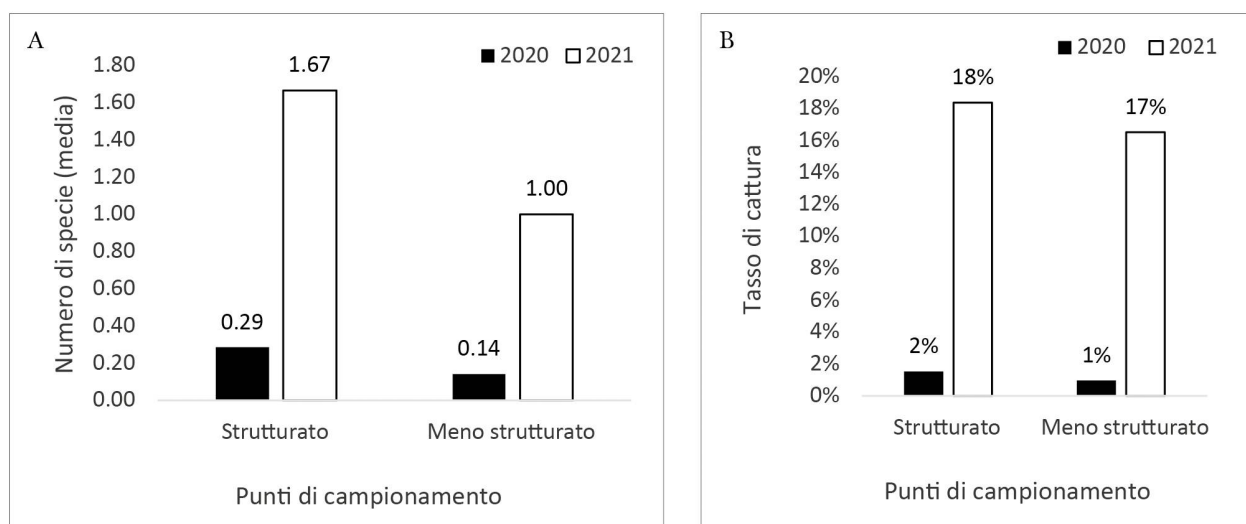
A

■ 2020 □ 2021

Numero di specie (media)

1.80
1.60
1.40
1.20
1.00
0.80
0.60
0.40
0.20
0.00

1.67
0.29
1.00
0.14

Strutturato
Meno strutturato

Punti di campionamento

B

■ 2020 □ 2021

Tasso di cattura

20%
18%
16%
14%
12%
10%
8%
6%
4%
2%
0%

18%
2%
17%
1%

Strutturato
Meno strutturato

Punti di campionamento